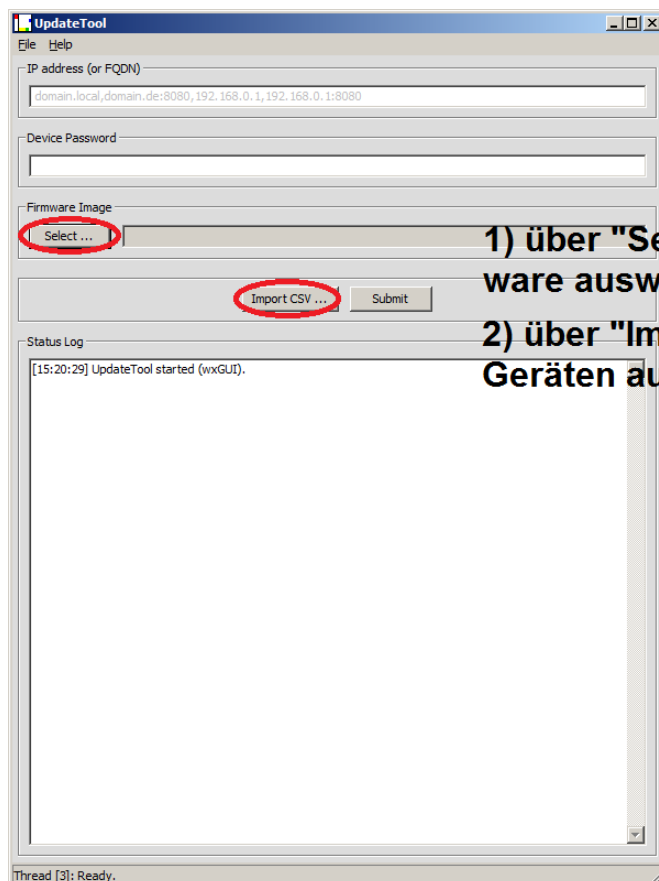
UpdateTool

File Help

IP address (or FQDN)

domain.local,domain.de:8080,192.168.0.1,192.168.0.1:8080

Device Password

Firmware Image

Select ...

Import CSV ...

Submit

Status Log

[15:20:29] UpdateTool started (wxGUI).

1) über "Se

ware ausw

2) über "Im

Geräten au

Thread [3]: Ready.